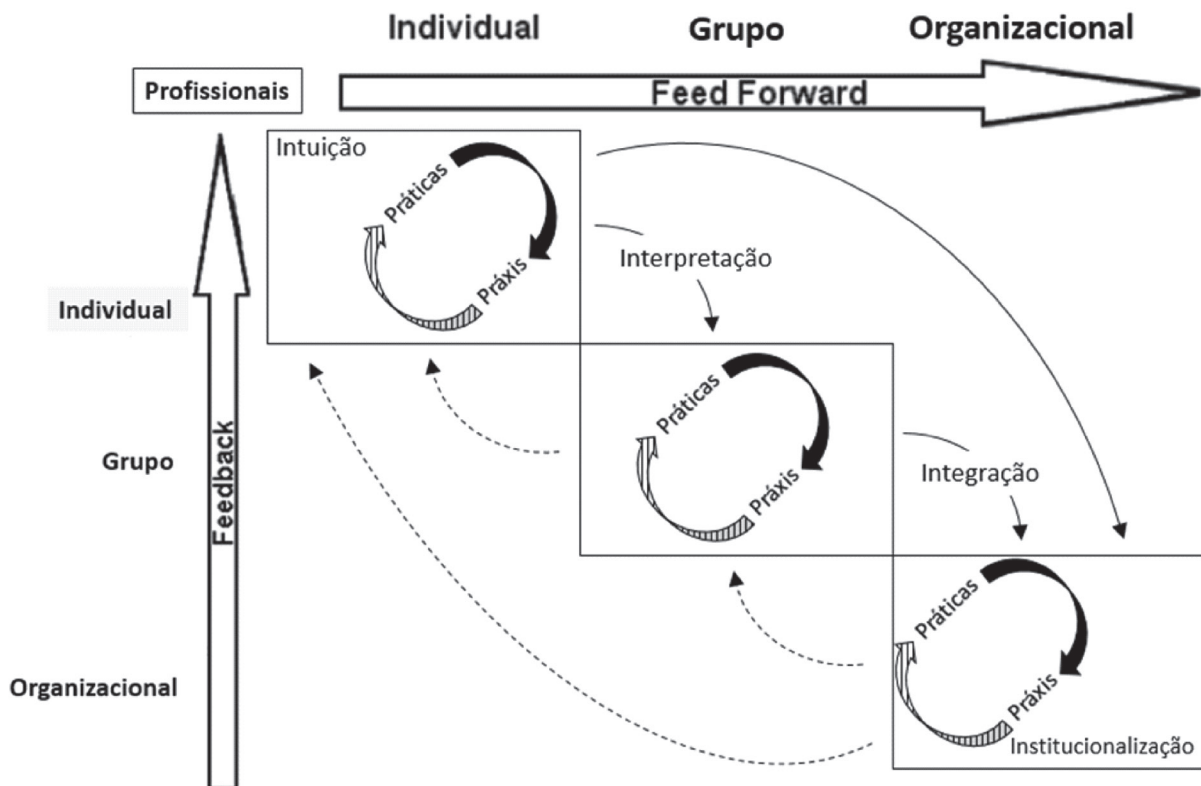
Individual
Grupo
Organizacional

Profissionais
Feed Forward

Intuição
Práticas
Práxis

Interpretação

Individual

Práticas
Práxis

Grupo

Feedback

Integração

Práticas
Práxis

Organizacional

Institucionalização